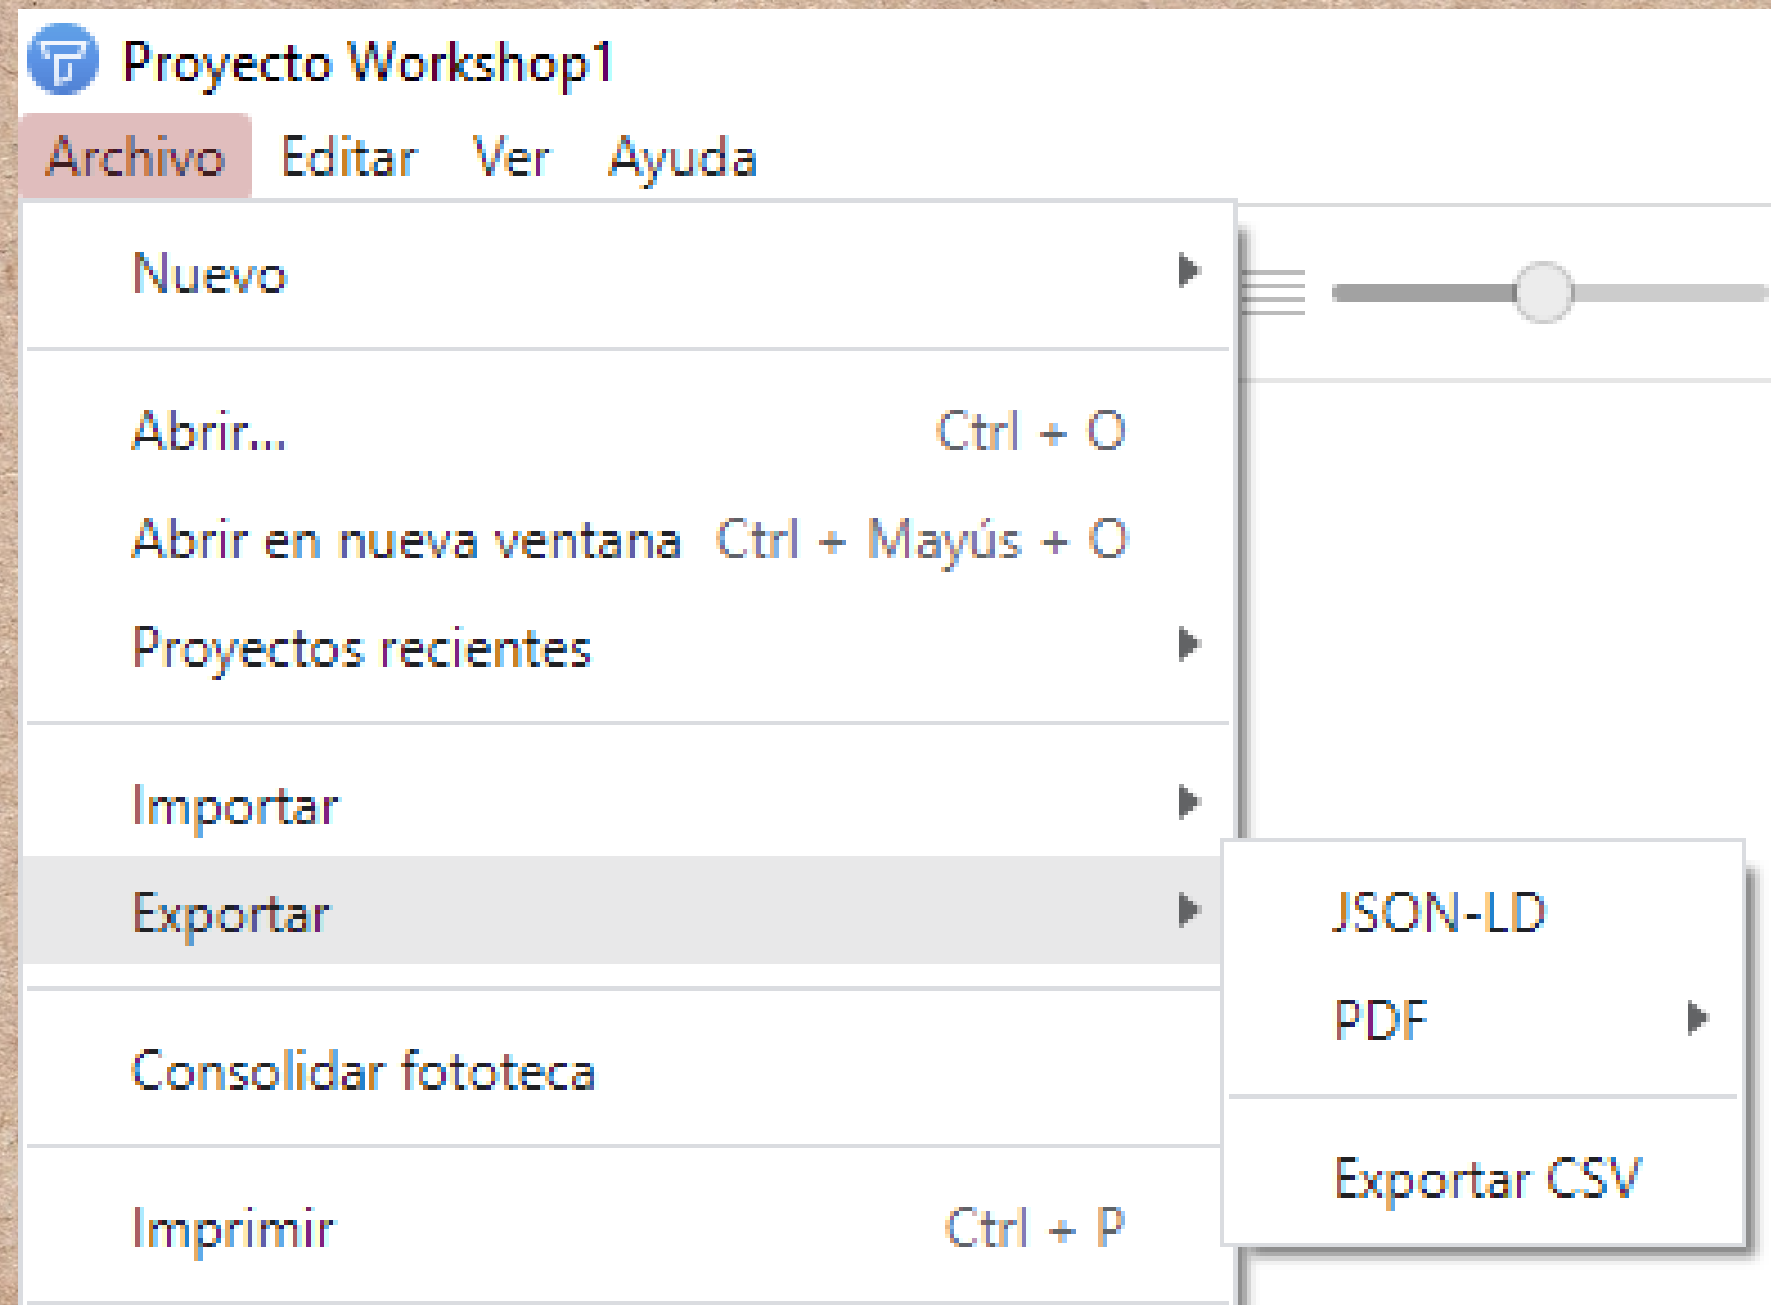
Proyecto Workshop1

Archivo Editar Ver Ayuda

Nuevo

Abrir... Ctrl + O

Abrir en nueva ventana Ctrl + Mayús + O

Proyectos recientes

Importar

Exportar

Consolidar fototeca

Imprimir Ctrl + P

JSON-LD

PDF

Exportar CSV